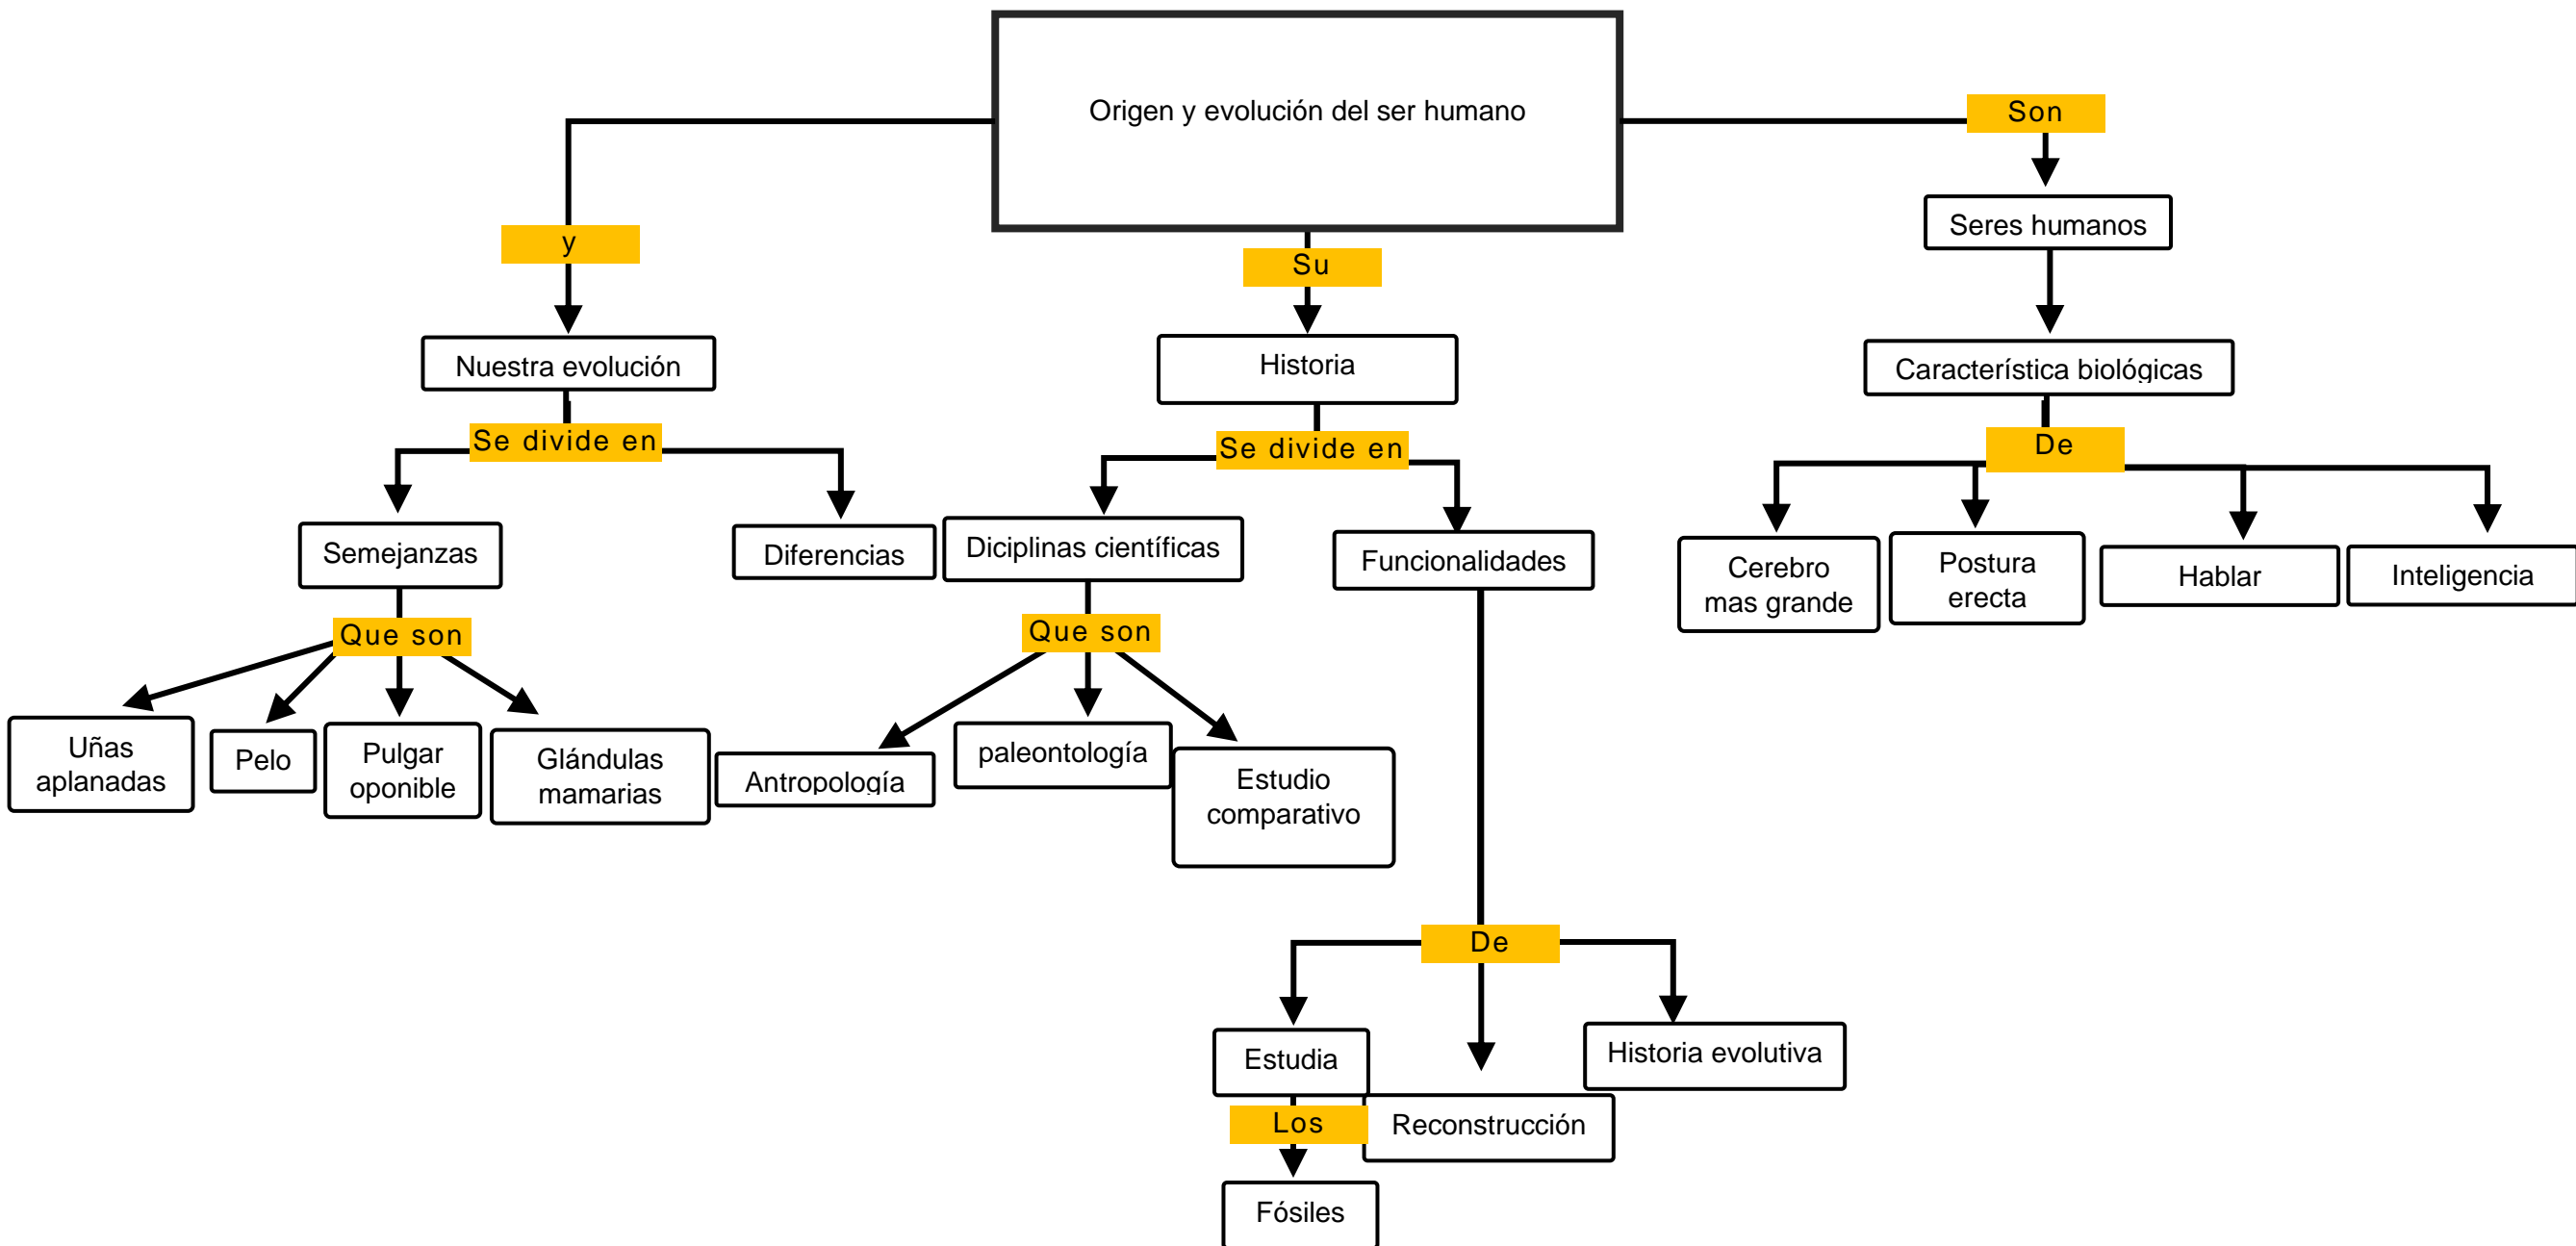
Origen y evolución del ser humano

y

Nuestra evolución

Se divide en

Semejanzas

Diferencias

Que son

Uñas aplanadas

Pelo

Pulgar oponible

Glándulas mamarias

Su

Historia

Se divide en

Diciplinas científicas

Funcionalidades

Que son

Antropología

paleontología

Estudio comparativo

De

Estudia

Los

Fósiles

Reconstrucción

Historia evolutiva

Son

Seres humanos

Característica biológicas

De

Cerebro mas grande

Postura erecta

Hablar

Inteligencia